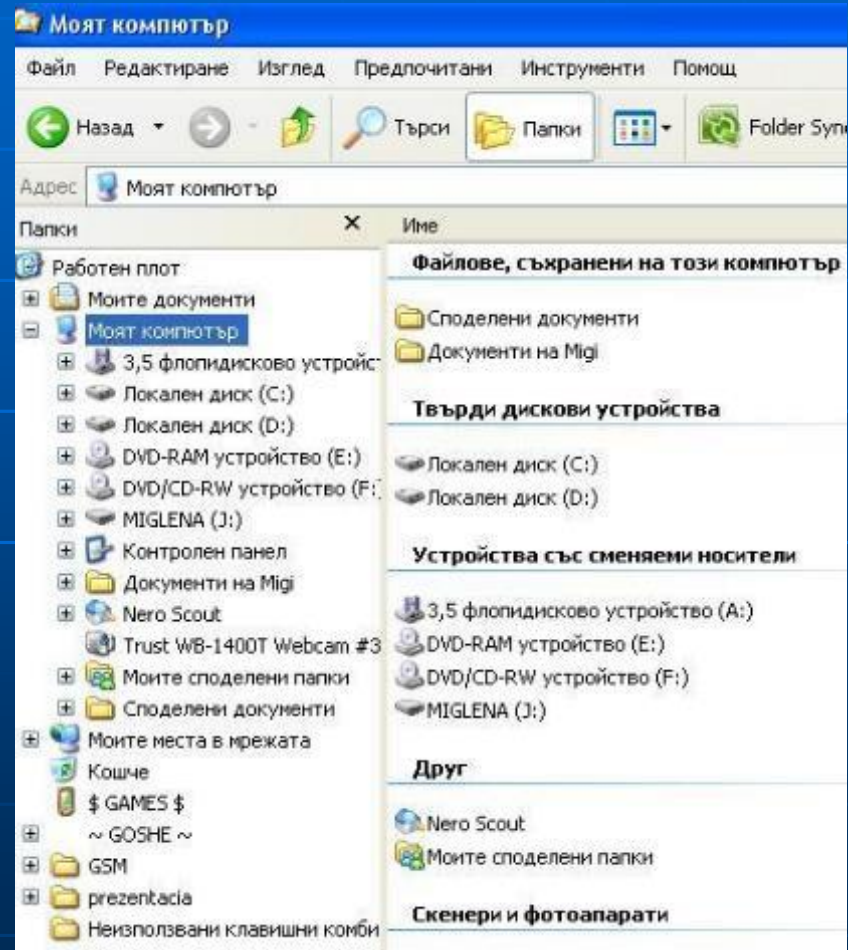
Моят компютър

Файл Редактиране Изглед Предпочитани Инструменти Помощ

Назад Търси Папки Folder Syn

Адрес Моят компютър

Папки ×

Работен плот
Моите документи
Моят компютър
3,5 флопидисково устройст
Локален диск (C:)
Локален диск (D:)
DVD-RAM устройство (E:)
DVD/CD-RW устройство (F:
MIGLENA (J:)
Контролен панел
Документи на Migi
Nero Scout
Trust WB-1400T Webcam #3
Моите споделени папки
Споделени документи
Моите места в мрежата
Кошче
$ GAMES $
~ GOSHE ~
GSM
prezentacia
Неизползвани клавишни комби

Име

Файлове, съхранени на този компютър

Споделени документи
Документи на Migi

Твърди дискови устройства

Локален диск (C:)
Локален диск (D:)

Устройства със сменяеми носители

3,5 флопидисково устройство (A:)
DVD-RAM устройство (E:)
DVD/CD-RW устройство (F:)
MIGLENA (J:)

Друг

Nero Scout
Моите споделени папки

Скенери и фотоапарати